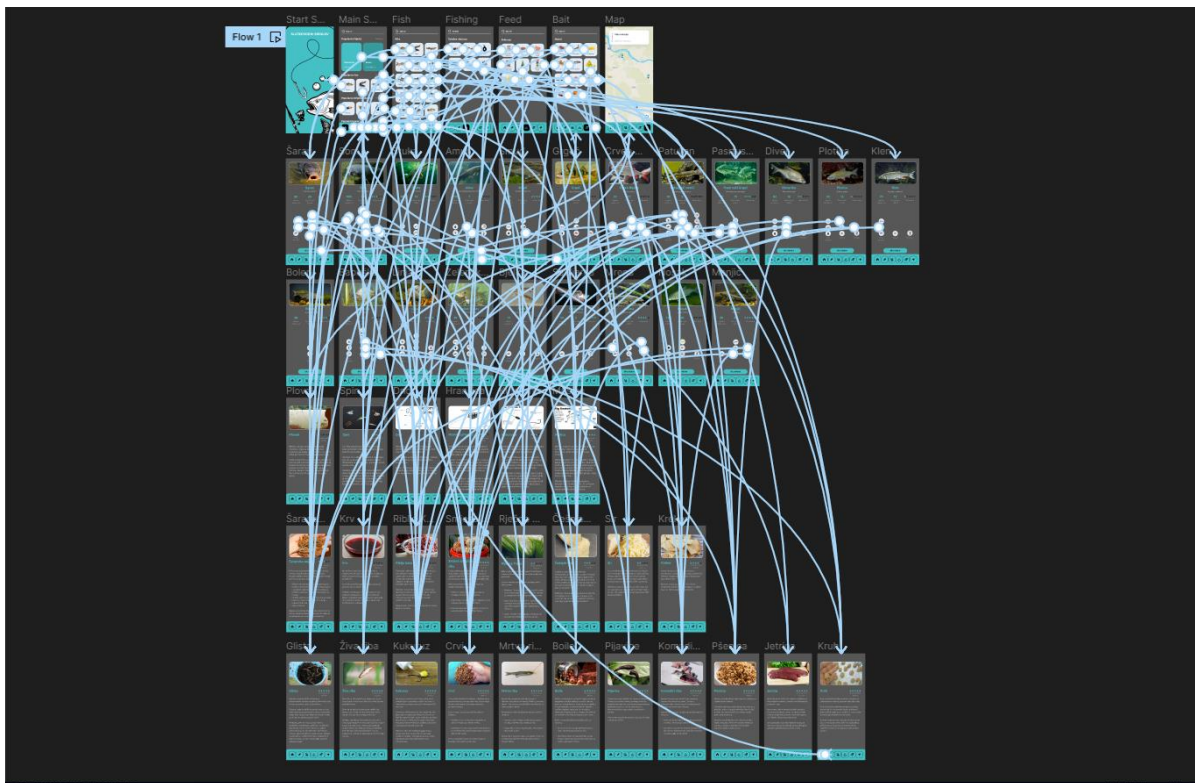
Flow 1

Start S...
Main S...
Fish
Fishing
Feed
Bait
Map

Šara
Amu
Glis
Crve
Patuljan
Pasa s...
Dive
Plotica
Klen

Bole
Manjic

Plov
Spi
Hra

Šara
Krv
Rib
Sm
Rje
Ch
Kru

Glis
Živa ba
Kukuruz
Crva
Mrtv
Boil
Pija
Kon di...
Pšenica
Jetr
Kru